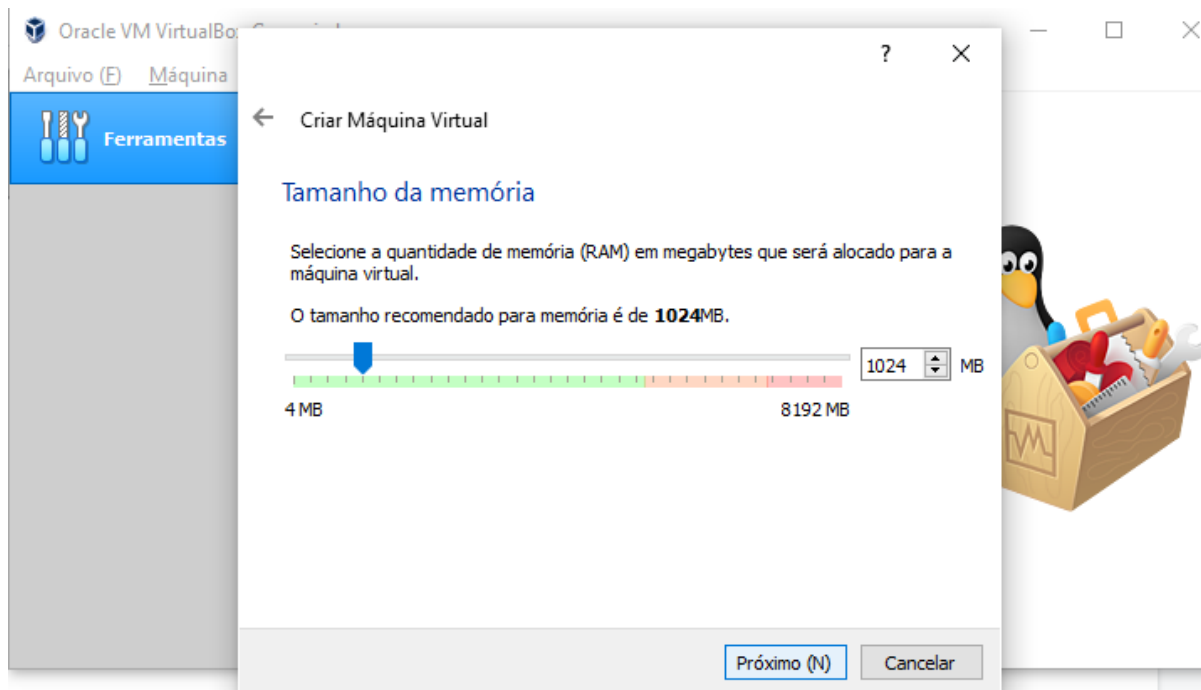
Oracle VM VirtualBo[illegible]

Arquivo (F) Máquina

Ferramentas

?

Criar Máquina Virtual

Tamanho da memória

Selecione a quantidade de memória (RAM) em megabytes que será alocado para a máquina virtual.

O tamanho recomendado para memória é de **1024**MB.

1024 MB

4 MB

8192 MB

Próximo (N) Cancelar